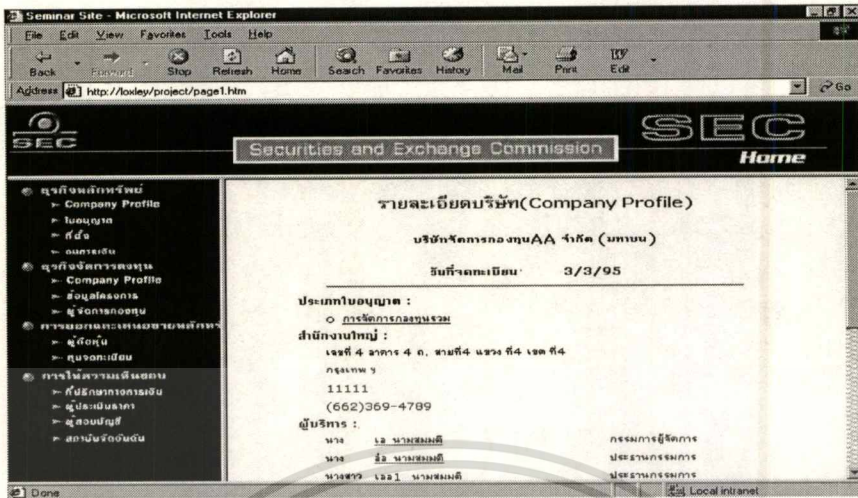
Seminar Site - Microsoft Internet Explorer

File Edit View Favorites Tools Help

Back Forward Stop Refresh Home Search Favorites History Mail Print Edit

Address http://loxley/project/page1.htm

Go

SEC

Securities and Exchange Commission

SEC

Home

ธุรกิจหลักทรัพย์
- Company Profile
- ใบอนุญาต
- ที่ตั้ง
- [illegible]
ธุรกิจจัดการลงทุน
- Company Profile
- ข้อมูลโครงการ
- ผู้จัดการกองทุน
การออกและเสนอขายหลักทรัพย์
- ผู้ถือหุ้น
- ศูนย์ทะเบียน
การให้ความเห็นชอบ
- ที่ปรึกษาทางการเงิน
- ผู้ประเมินราคา
- ผู้สอบบัญชี
- สถาบันจัดอันดับ

รายละเอียดบริษัท(Company Profile)

บริษัทจัดการกองทุนAA จำกัด (มหาชน)

วันที่จดทะเบียน 3/3/95

ประเภทใบอนุญาต :
o การจัดการกองทุนรวม

สำนักงานใหญ่ :
เลขที่ 4 อาคาร 4 ถ. สายที่4 แขวง ที่4 เขต ที่4
กรุงเทพ ฯ
11111
(662)369-4789

ผู้บริหาร :

| | | |
|---|---|---|
| นาง | เอ นามสมมติ | กรรมการผู้จัดการ |
| นาง | ส้ม นามสมมติ | ประธานกรรมการ |
| นางสาว | เอล1 นามสมมติ | ประธานกรรมการ |

Done

Local intranet